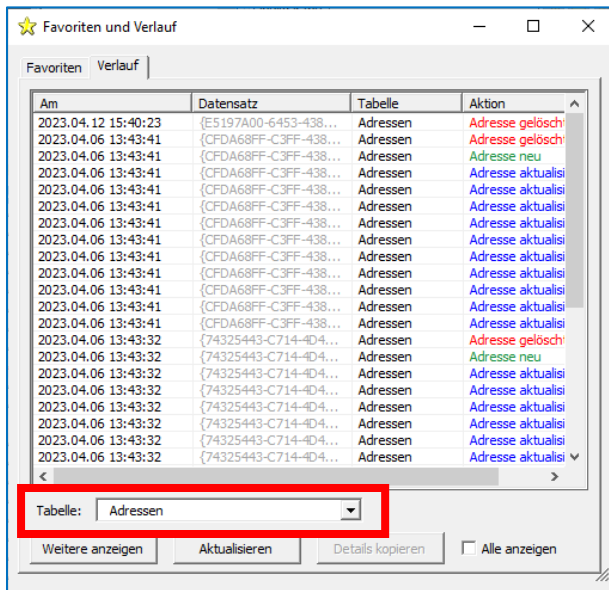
Favoriten und Verlauf

Favoriten | Verlauf

| Am | Datensatz | Tabelle | Aktion |
|---|---|---|---|
| 2023.04.12 15:40:23 | {E5197A00-6453-438... | Adressen | Adresse gelöscht |
| 2023.04.06 13:43:41 | {CFDA68FF-C3FF-438... | Adressen | Adresse gelöscht |
| 2023.04.06 13:43:41 | {CFDA68FF-C3FF-438... | Adressen | Adresse neu |
| 2023.04.06 13:43:41 | {CFDA68FF-C3FF-438... | Adressen | Adresse aktualisi |
| 2023.04.06 13:43:41 | {CFDA68FF-C3FF-438... | Adressen | Adresse aktualisi |
| 2023.04.06 13:43:41 | {CFDA68FF-C3FF-438... | Adressen | Adresse aktualisi |
| 2023.04.06 13:43:41 | {CFDA68FF-C3FF-438... | Adressen | Adresse aktualisi |
| 2023.04.06 13:43:41 | {CFDA68FF-C3FF-438... | Adressen | Adresse aktualisi |
| 2023.04.06 13:43:41 | {CFDA68FF-C3FF-438... | Adressen | Adresse aktualisi |
| 2023.04.06 13:43:41 | {CFDA68FF-C3FF-438... | Adressen | Adresse aktualisi |
| 2023.04.06 13:43:41 | {CFDA68FF-C3FF-438... | Adressen | Adresse aktualisi |
| 2023.04.06 13:43:41 | {CFDA68FF-C3FF-438... | Adressen | Adresse aktualisi |
| 2023.04.06 13:43:32 | {74325443-C714-4D4... | Adressen | Adresse gelöscht |
| 2023.04.06 13:43:32 | {74325443-C714-4D4... | Adressen | Adresse neu |
| 2023.04.06 13:43:32 | {74325443-C714-4D4... | Adressen | Adresse aktualisi |
| 2023.04.06 13:43:32 | {74325443-C714-4D4... | Adressen | Adresse aktualisi |
| 2023.04.06 13:43:32 | {74325443-C714-4D4... | Adressen | Adresse aktualisi |
| 2023.04.06 13:43:32 | {74325443-C714-4D4... | Adressen | Adresse aktualisi |
| 2023.04.06 13:43:32 | {74325443-C714-4D4... | Adressen | Adresse aktualisi |
| 2023.04.06 13:43:32 | {74325443-C714-4D4... | Adressen | Adresse aktualisi |

Tabelle: Adressen

Weitere anzeigen | Aktualisieren | Details kopieren | Alle anzeigen